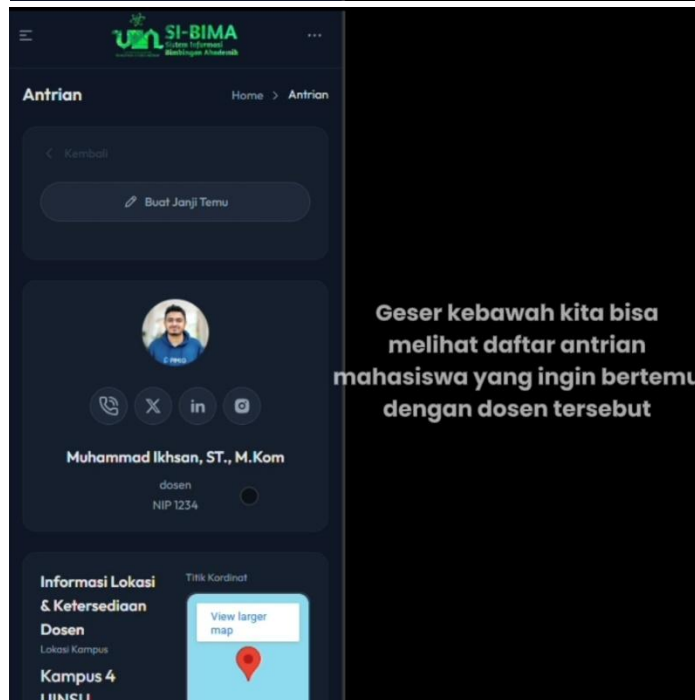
SI-BIMA
Sistem Informasi Bimbingan Akademik

Antrian

Home > Antrian

< Kembali

Buat Janji Temu

Muhammad Ikhsan, ST., M.Kom

dosen

NIP 1234

Informasi Lokasi & Ketersediaan Dosen

Lokasi Kampus

Kampus 4 UINSU

Titik Kordinat

View larger map

Geser kebawah kita bisa melihat daftar antrian mahasiswa yang ingin bertemu dengan dosen tersebut